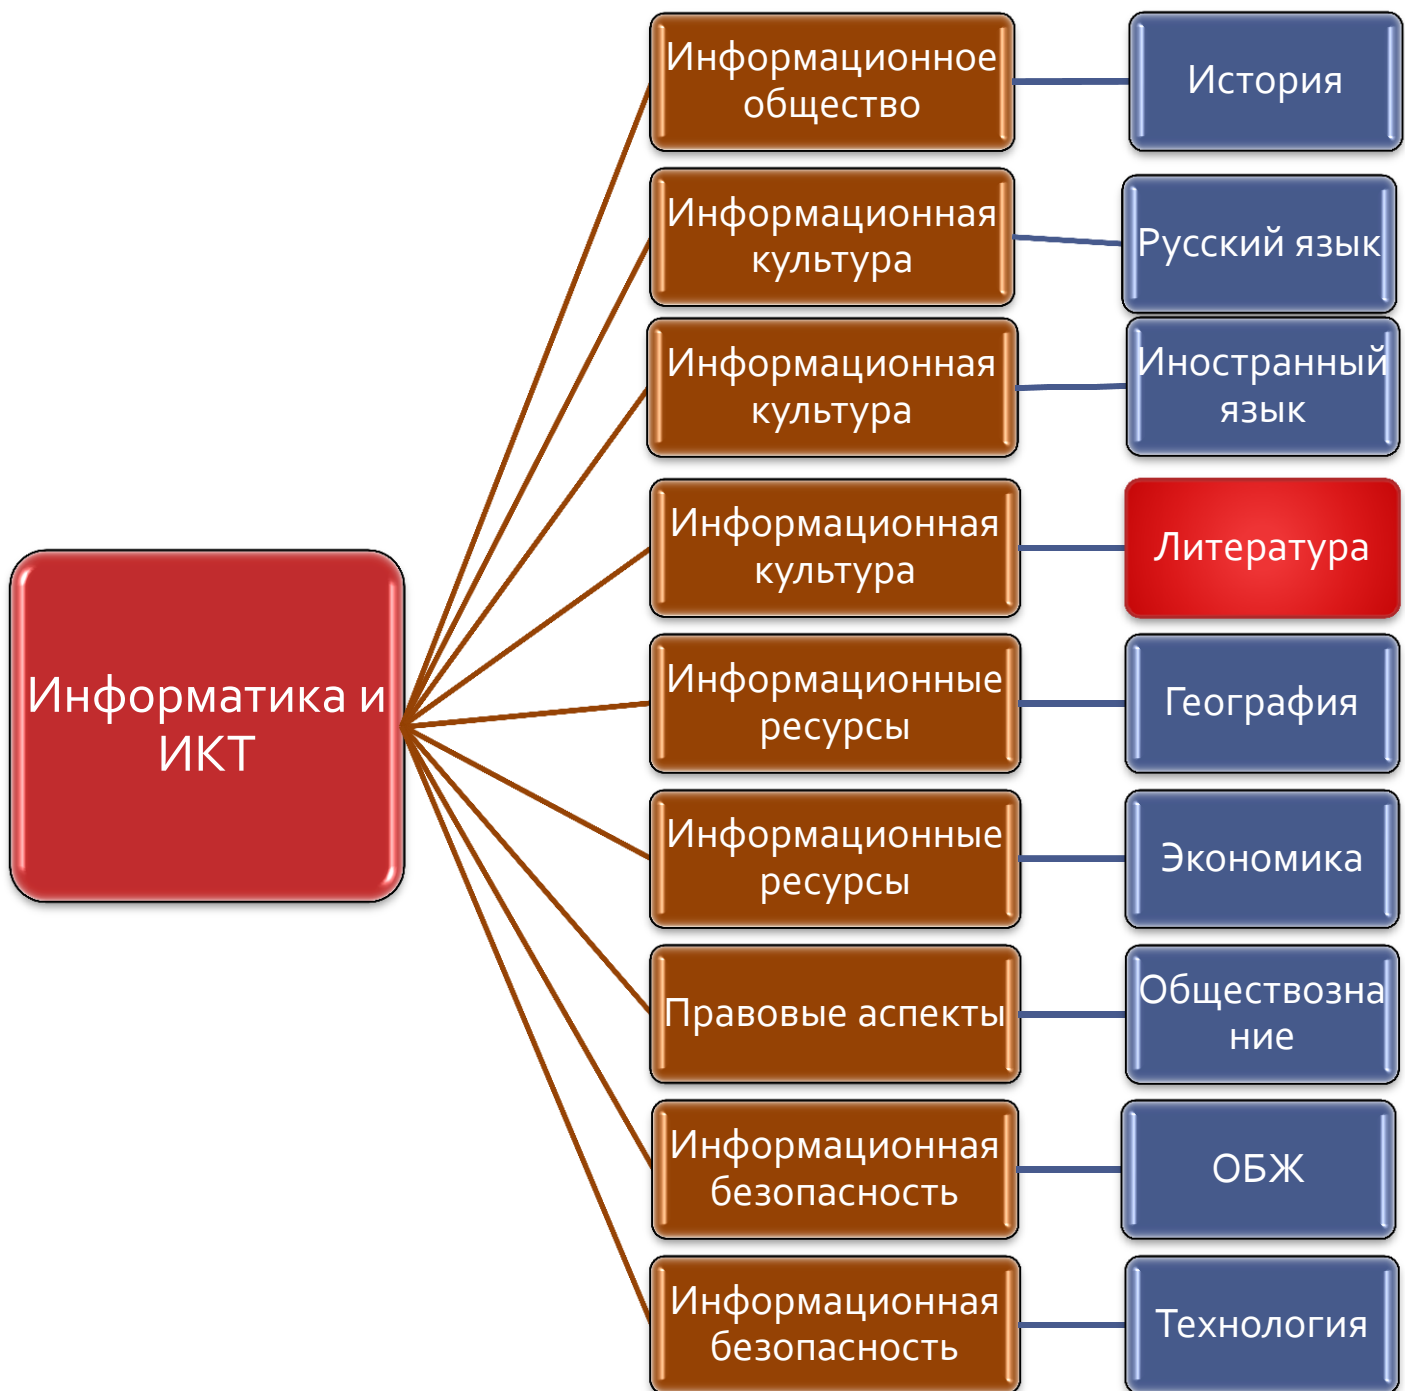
Информатика и ИКТ

Информационное общество
История

Информационная культура
Русский язык

Информационная культура
Иностранный язык

Информационная культура
Литература

Информационные ресурсы
География

Информационные ресурсы
Экономика

Правовые аспекты
Обществознание

Информационная безопасность
ОБЖ

Информационная безопасность
Технология